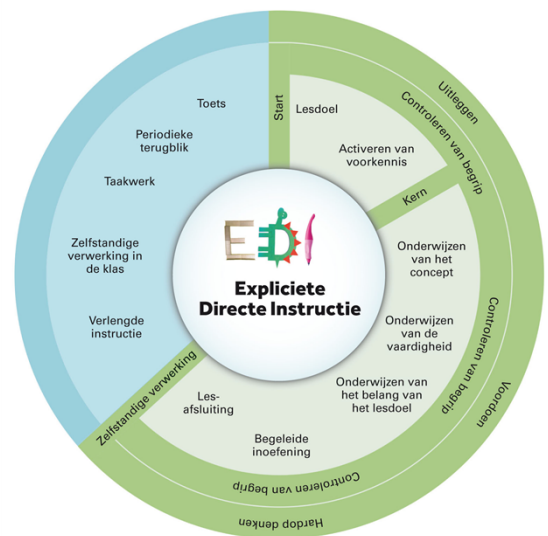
EDI
Expliciete Directe Instructie

Toets
Periodieke terugblik
Taakwerk
Zelfstandige verwerking in de klas
Verlengde instructie

Start
Lesdoel
Activeren van voorkennis
Kern
Onderwijzen van het concept
Onderwijzen van de vaardigheid
Onderwijzen van het belang van het lesdoel
Begeleide inoefening
Les-afsluiting
Zelfstandige verwerking

Controleren van begrip
Uitleggen
Controleren van begrip
Voordoen
Controleren van begrip
Hardop denken